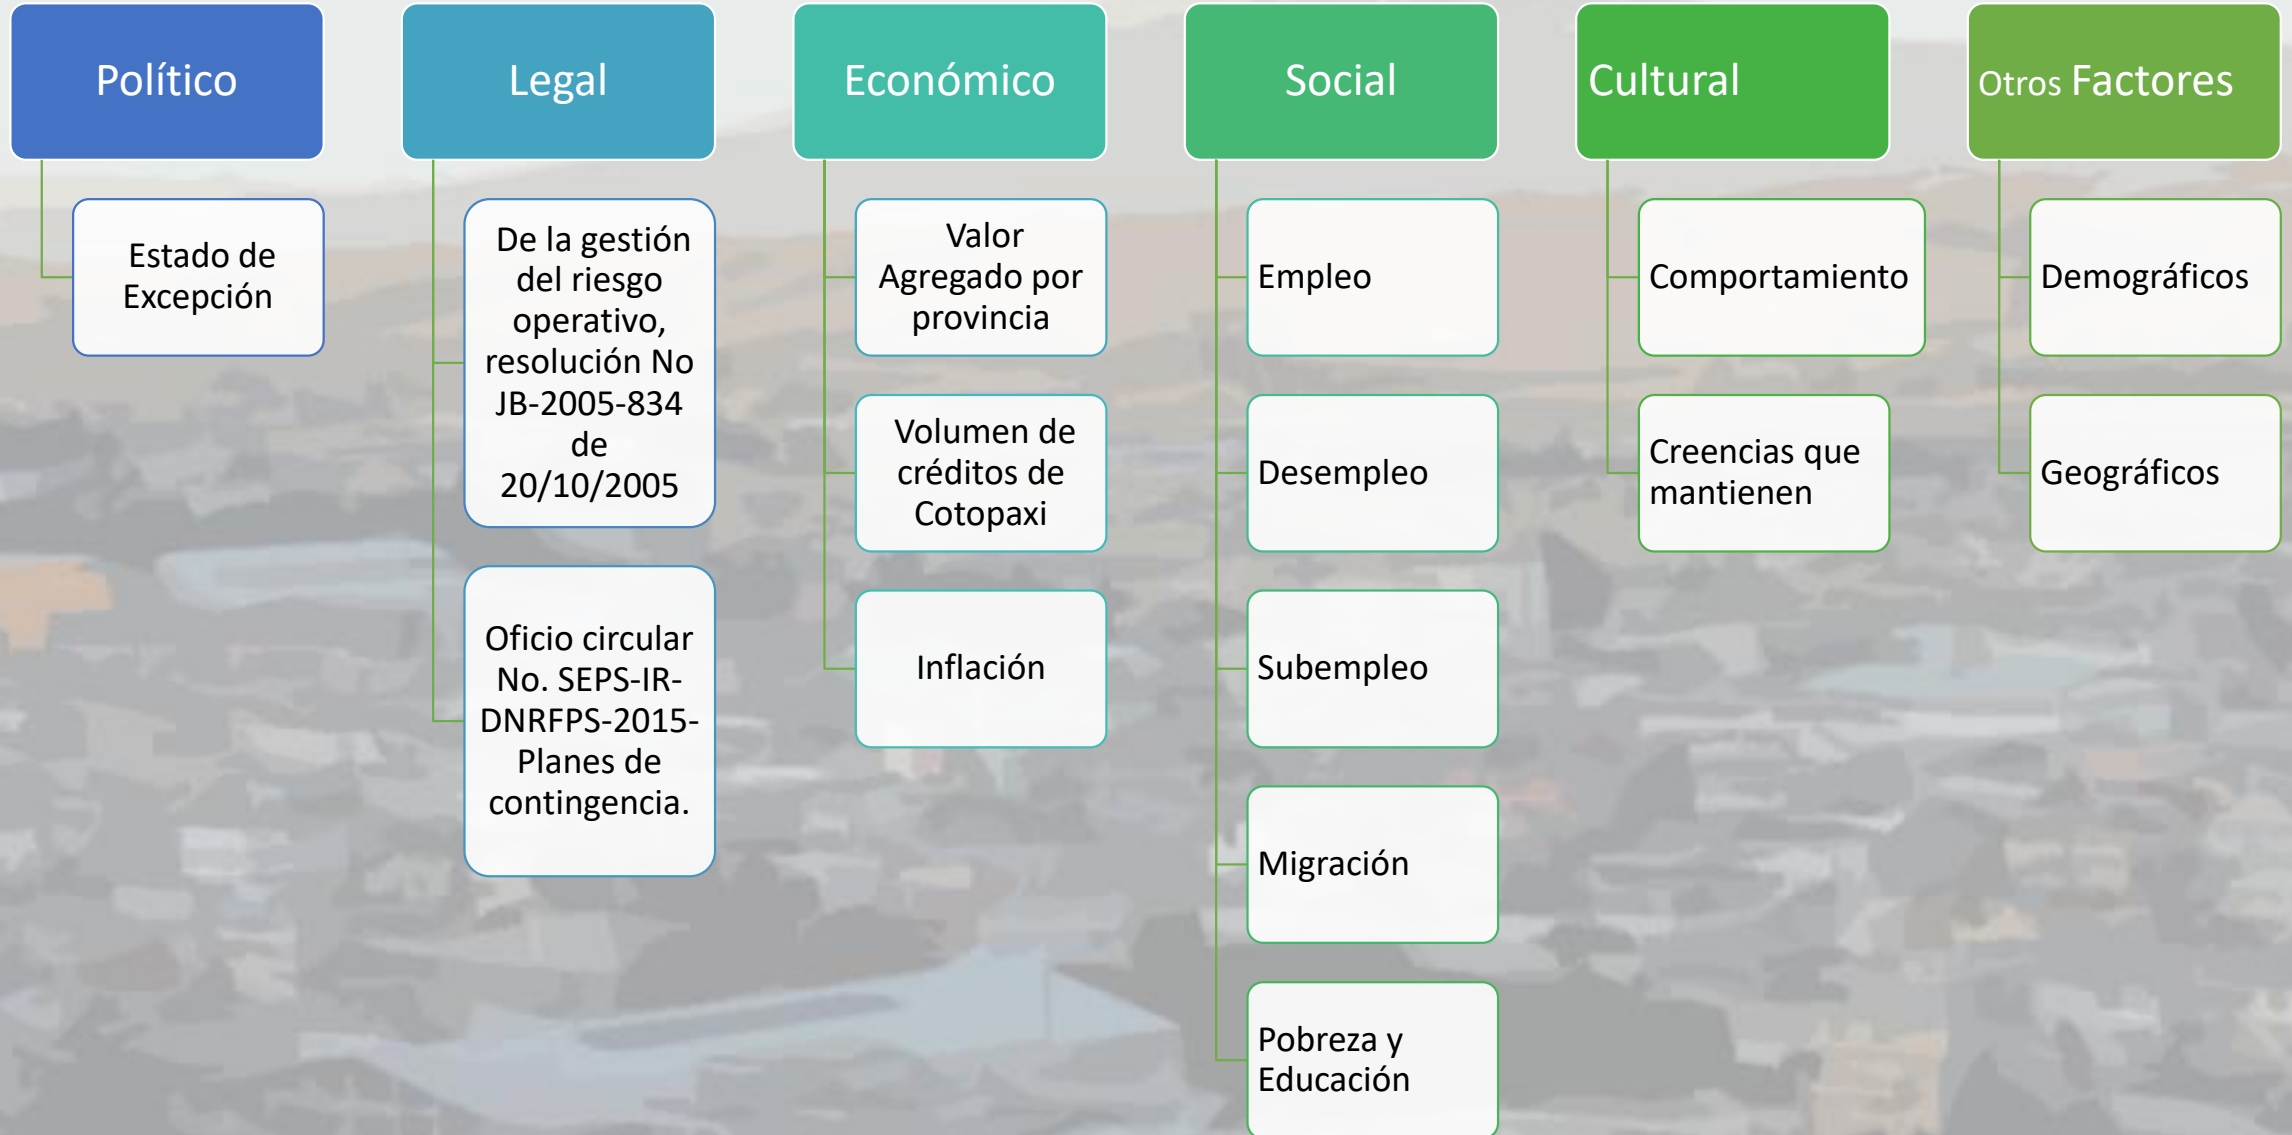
Político

Estado de Excepción

Legal

De la gestión del riesgo operativo, resolución No JB-2005-834 de 20/10/2005

Oficio circular No. SEPS-IR-DNRFPS-2015-Planes de contingencia.

Económico

Valor Agregado por provincia

Volumen de créditos de Cotopaxi

Inflación

Social

Empleo

Desempleo

Subempleo

Migración

Pobreza y Educación

Cultural

Comportamiento

Creencias que mantienen

Otros Factores

Demográficos

Geográficos